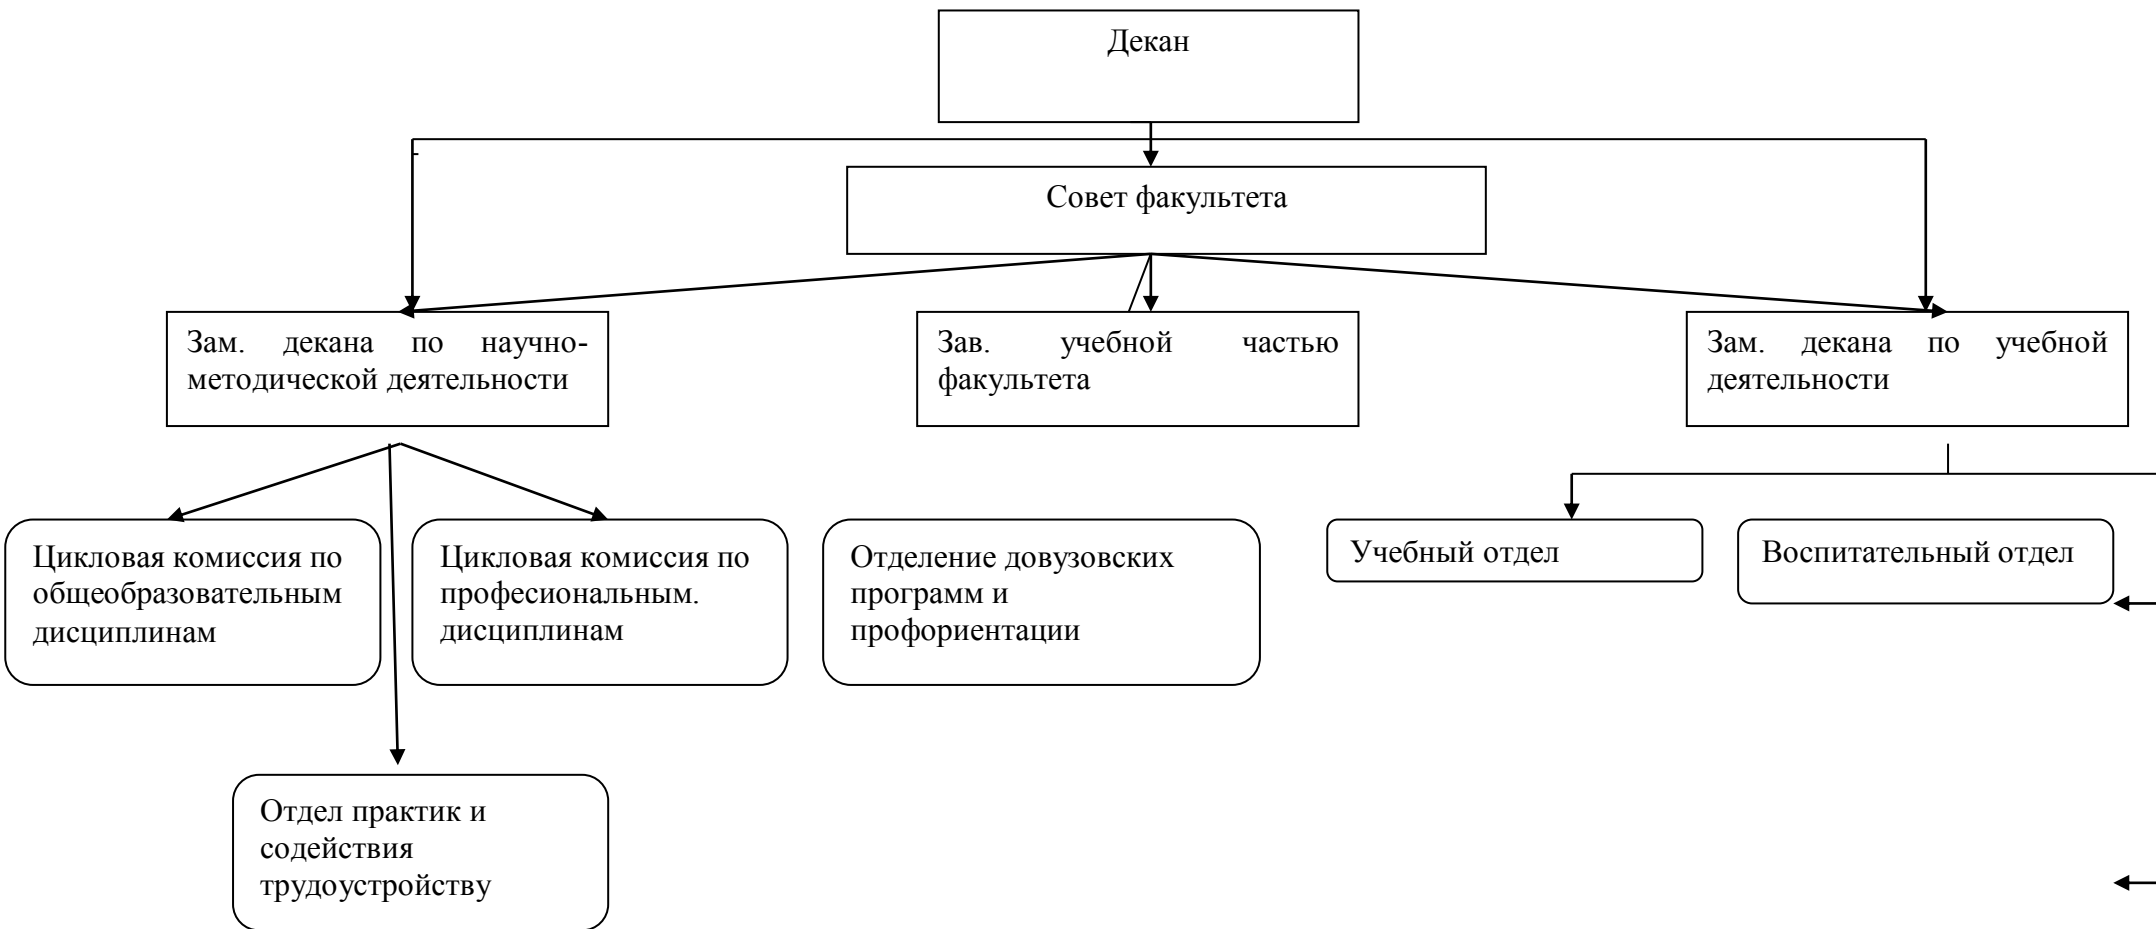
Декан

Совет факультета

Зам. декана по научно-методической деятельности

Зав. учебной частью факультета

Зам. декана по учебной деятельности

Цикловая комиссия по общеобразовательным дисциплинам

Цикловая комиссия по професиональным. дисциплинам

Отделение довузовских программ и профориентации

Учебный отдел

Воспитательный отдел

Отдел практик и содействия трудоустройству